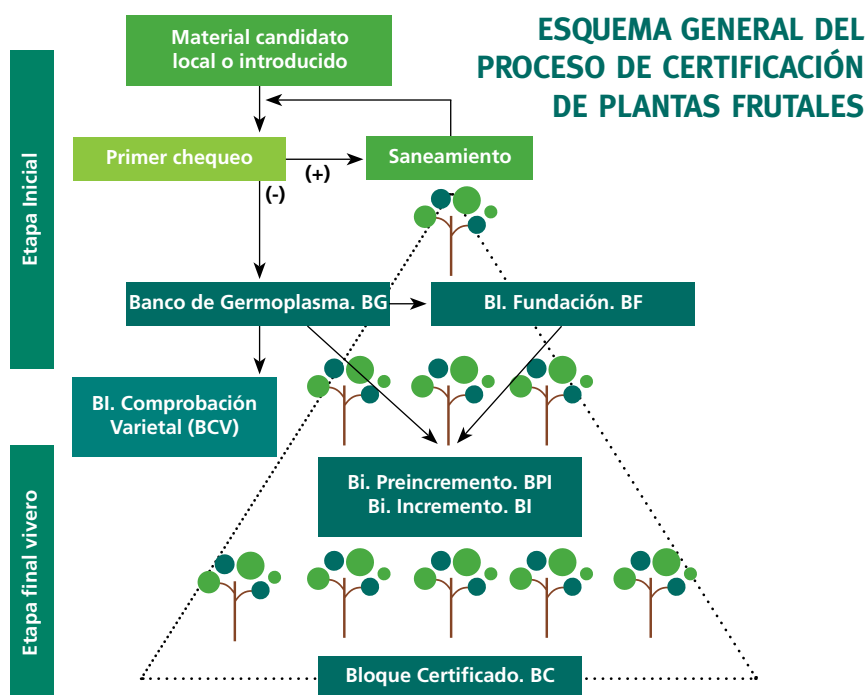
ESQUEMA GENERAL DEL PROCESO DE CERTIFICACIÓN DE PLANTAS FRUTALES

Etapa Inicial

Material candidato local o introducido

Primer chequeo

(+)

Saneamiento

(-)

Banco de Germoplasma. BG

BI. Fundación. BF

BI. Comprobación Varietal (BCV)

Etapa final vivero

Bi. Preincremento. BPI
Bi. Incremento. BI

Bloque Certificado. BC